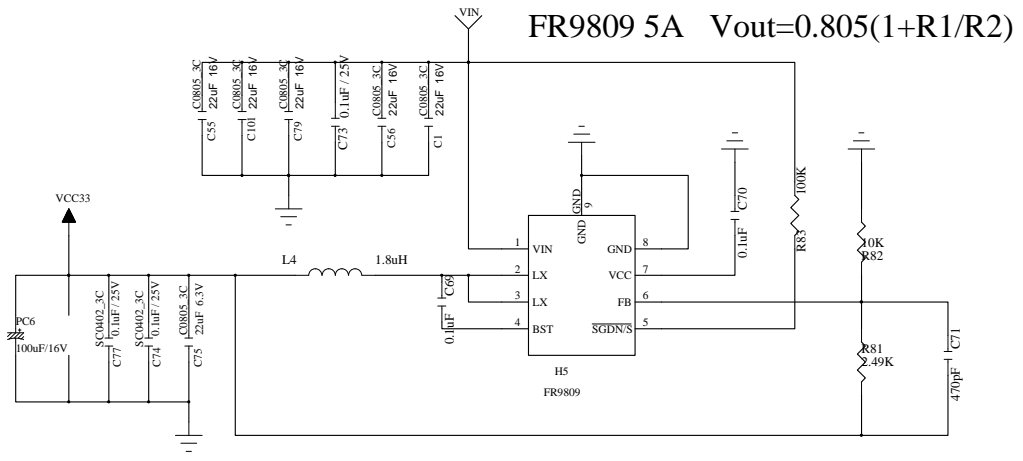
VIN

FR9809 5A Vout=0.805(1+R1/R2)

C0805_3C 22uF 16V C55
C0805_3C 22uF 16V C101
C0805_3C 22uF 16V C79
0.1uF / 25V C73
C0805_3C 22uF 16V C56
C0805_3C 22uF 16V C1

GND 9
GND
1 VIN
2 LX
3 LX
4 BST
8 GND
7 VCC
6 FB
5 $\overline{SGDN}$/S

H5
FR9809

C70 0.1uF
R83 100K
10K R82
R81 2.49K
C71 470pF

VCC33
L4 1.8uH
C69 0.1uF

PC6 100uF/16V
SC0402_3C 0.1uF / 25V C77
SC0402_3C 0.1uF / 25V C74
C0805_3C 22uF 6.3V C75